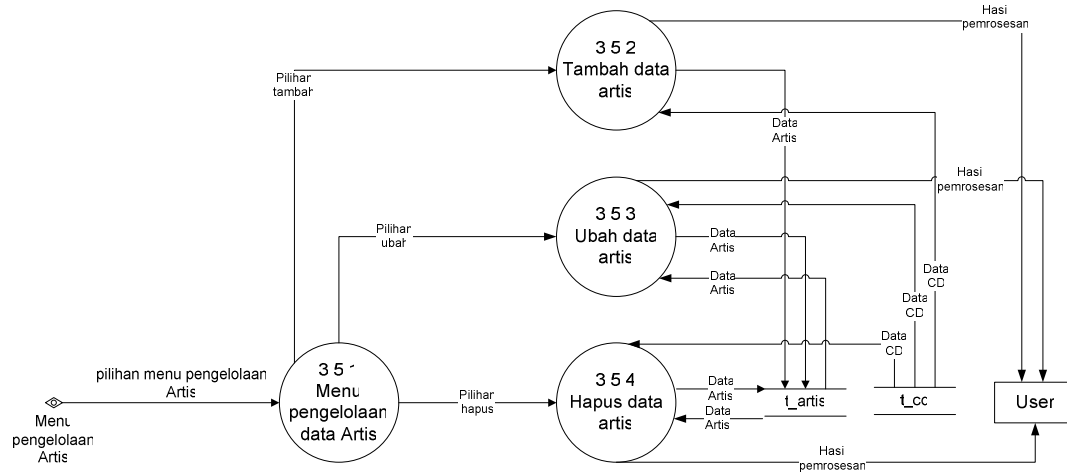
3.5.2
Tambah data artis

3.5.3
Ubah data artis

3.5.1
Menu pengelolaan data Artis

3.5.4
Hapus data artis

Hasil pemrosesan

Pilihan tambah

Data Artis

Hasil pemrosesan

Pilihan ubah

Data Artis

Data Artis

Data CD

Data CD

Data CD

pilihan menu pengelolaan Artis

Menu pengelolaan Artis

Pilihan hapus

Data Artis

Data Artis

t_artis

t_cd

User

Hasil pemrosesan